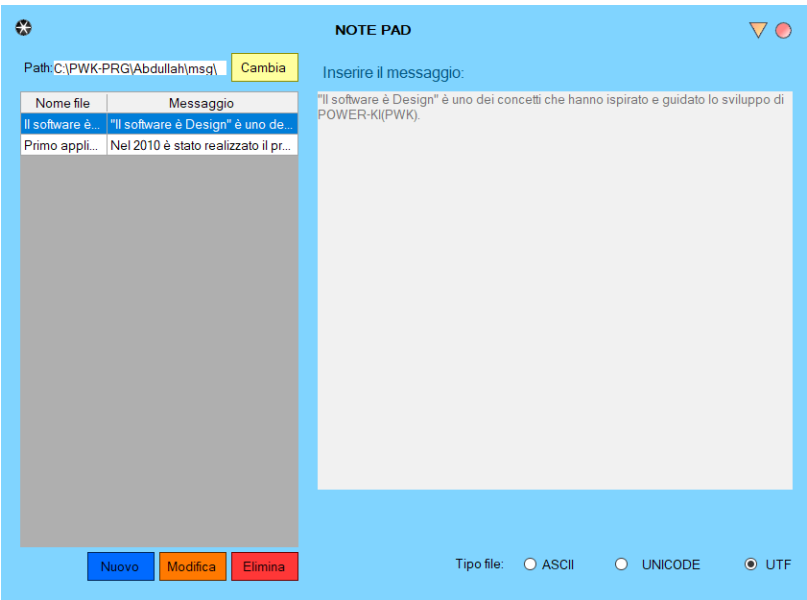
NOTE PAD

Path: C:\PWK-PRG\Abdullah\msg\ Cambia

| Nome file | Messaggio |
|---|---|
| Il software è... | "Il software è Design" è uno de... |
| Primo appli... | Nel 2010 è stato realizzato il pr... |

Inserire il messaggio:

"Il software è Design" è uno dei concetti che hanno ispirato e guidato lo sviluppo di POWER-KI(PWK).

Nuovo Modifica Elimina

Tipo file: ASCII UNICODE UTF